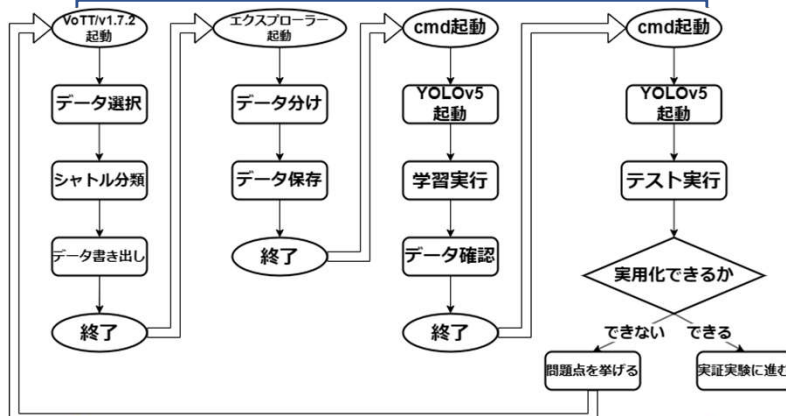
VoTT/v1.7.2 起動

データ選択

シャトル分類

データ書き出し

終了

エクスプローラー起動

データ分け

データ保存

終了

cmd起動

YOLOv5 起動

学習実行

データ確認

終了

cmd起動

YOLOv5 起動

テスト実行

実用化できるか

できない

できる

問題点を挙げる

実証実験に進む